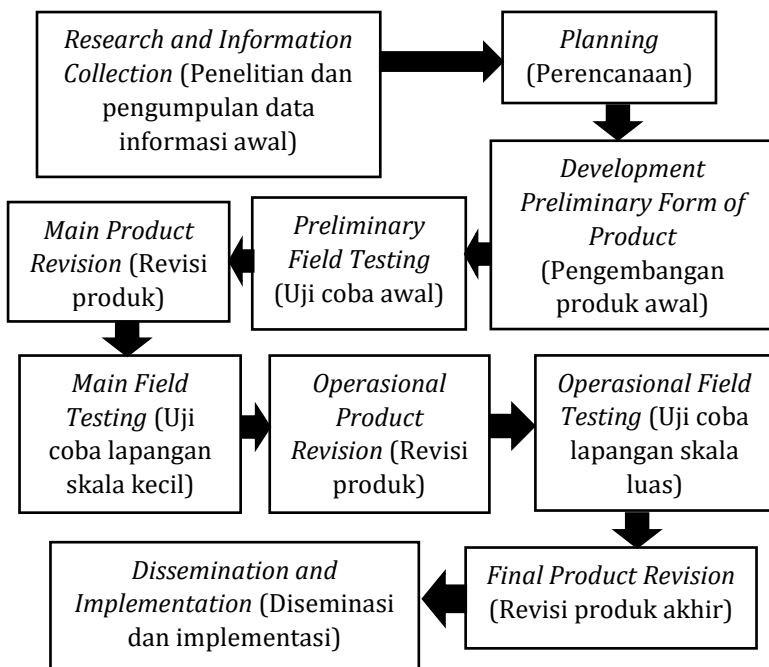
Research and Information Collection (Penelitian dan pengumpulan data informasi awal)

Planning (Perencanaan)

Development Preliminary Form of Product (Pengembangan produk awal)

Preliminary Field Testing (Uji coba awal)

Main Product Revision (Revisi produk)

Main Field Testing (Uji coba lapangan skala kecil)

Operasional Product Revision (Revisi produk)

Operasional Field Testing (Uji coba lapangan skala luas)

Final Product Revision (Revisi produk akhir)

Dissemination and Implementation (Diseminasi dan implementasi)